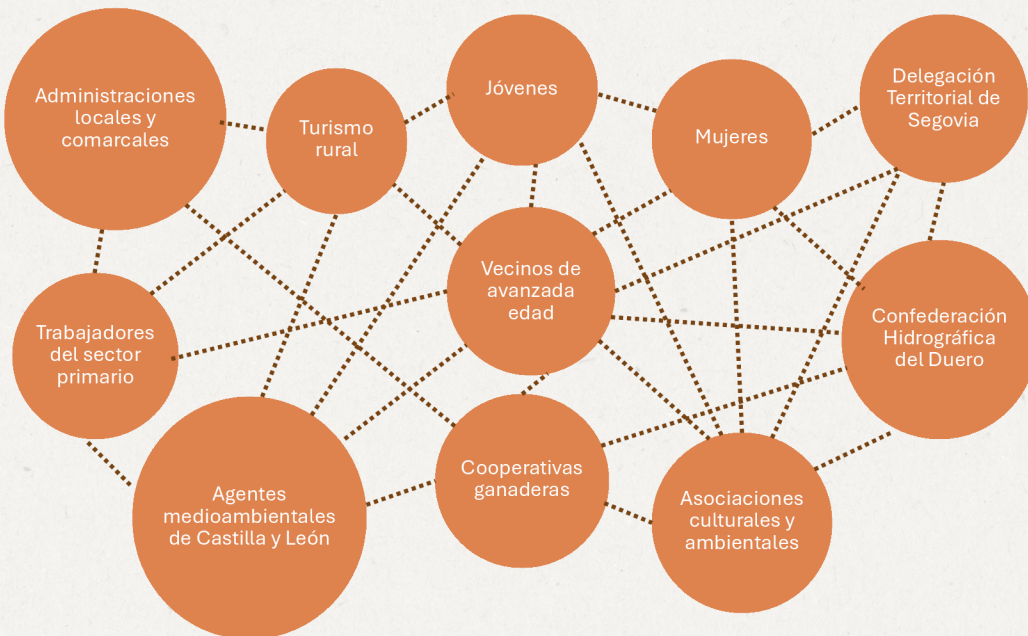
Administraciones locales y comarcales

Turismo rural

Jóvenes

Mujeres

Delegación Territorial de Segovia

Vecinos de avanzada edad

Trabajadores del sector primario

Confederación Hidrográfica del Duero

Cooperativas ganaderas

Agentes medioambientales de Castilla y León

Asociaciones culturales y ambientales